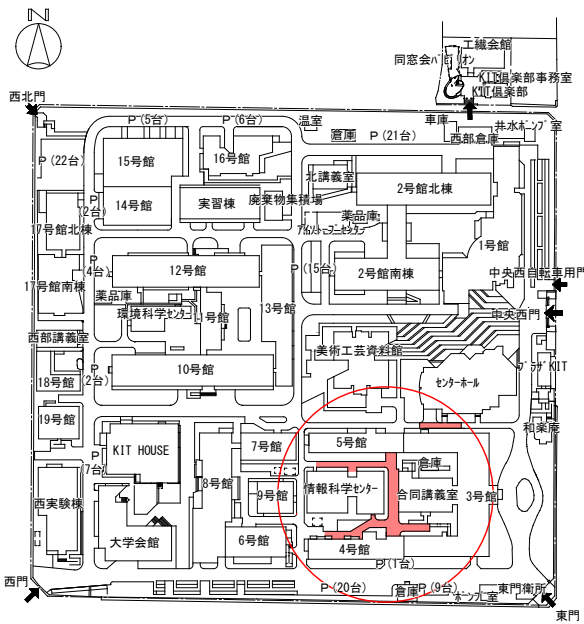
N

工繊会館
同窓会パビリオン
KIT倶楽部事務室
KIT倶楽部

西北門
P（5台）
P（6台）
温室
倉庫
P（21台）
車庫
西部倉庫
井水ポンプ室
P（22台）
15号館
16号館
北講義室
2号館北棟
P（2台）
14号館
実習棟
廃棄物集積場
17号館北棟
薬品庫
アイソトープセンター
1号館
P（4台）
12号館
P（15台）
2号館南棟
中央西自転車用門
17号館南棟
薬品庫
環境科学センター
11号館
13号館
中央西門
西部講義室
美術工芸資料館
18号館
P（2台）
10号館
センターホール
プラザKIT
19号館
和楽庵
KIT HOUSE
7号館
5号館
P（7台）
倉庫
8号館
9号館
情報科学センター
合同講義室
3号館
西実験棟
大学会館
6号館
4号館
P（1台）
P（20台）
P（9台）
東門衛所
西門
倉庫
ポンプ室
東門